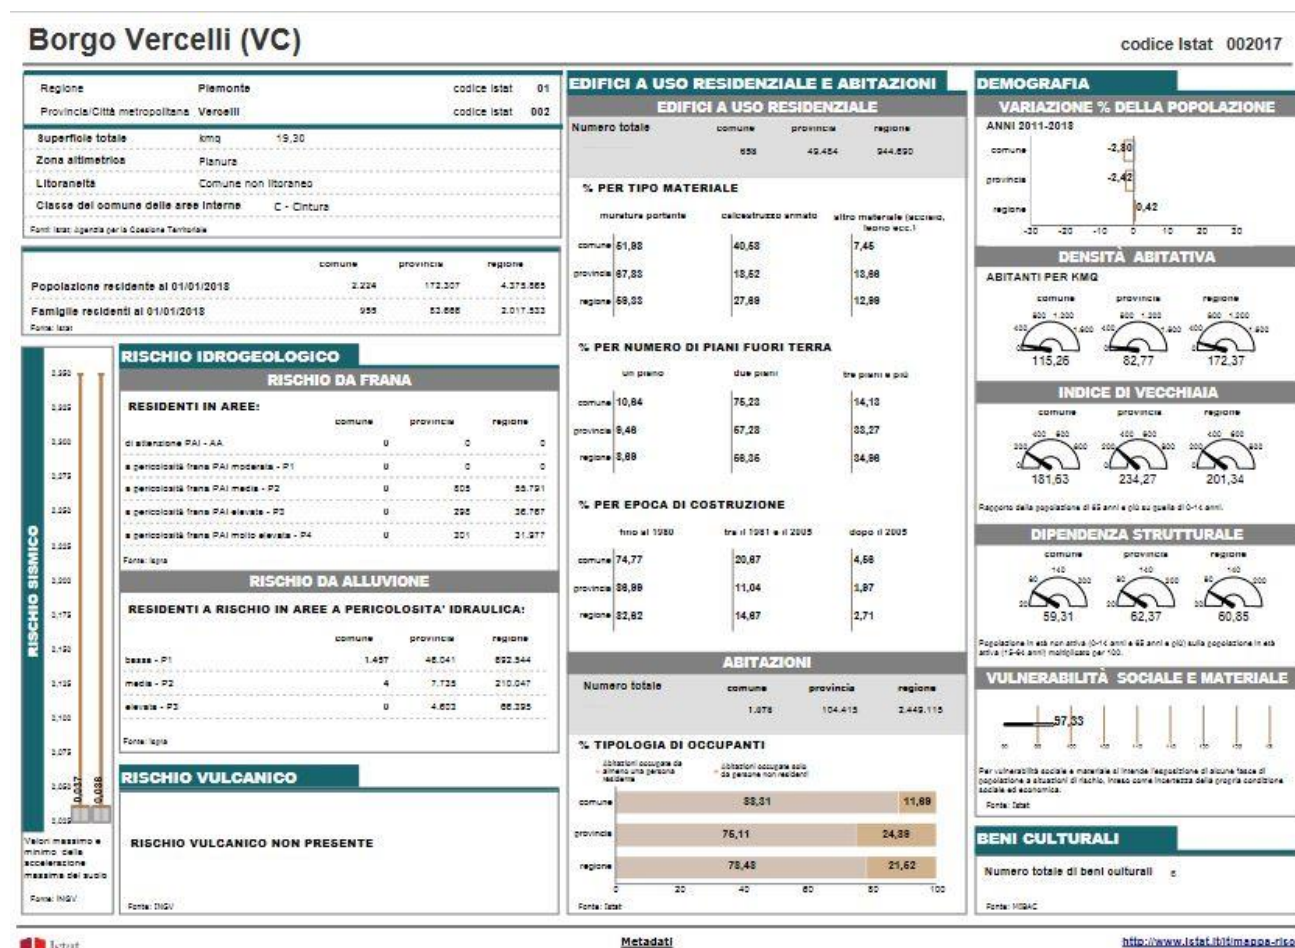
Borgo Vercelli (VC)

codice Istat 002017

| Regione | Piemonte | codice istat | 01 |
|---|---|---|---|
| Provincia/Città metropolitana | Vercelli | codice istat | 002 |

Superficie totale kmq 19,30
Zona altimetrica Pianura
Litoraneità Comune non litoraneo
Classe dei comune delle aree interne C - Cintura
Fonti: Istat; Agenzia per la Coesione Territoriale

| | comune | provincia | regione |
|---|---|---|---|
| Popolazione residente al 01/01/2018 | 2.224 | 172.307 | 4.375.865 |
| Famiglie residenti al 01/01/2018 | 955 | 83.666 | 2.017.533 |

Fonte: Istat

RISCHIO SISMICO

Valori massimo e minimo della accelerazione massima del suolo
Fonte: INGV

0,037 0,038

RISCHIO IDROGEOLOGICO
RISCHIO DA FRANA
RESIDENTI IN AREE:

| | comune | provincia | regione |
|---|---|---|---|
| di attenzione PAI - AA | 0 | 0 | 0 |
| a pericolosità frana PAI moderata - P1 | 0 | 0 | 0 |
| a pericolosità frana PAI media - P2 | 0 | 605 | 55.791 |
| a pericolosità frana PAI elevata - P3 | 0 | 295 | 36.767 |
| a pericolosità frana PAI molto elevata - P4 | 0 | 201 | 21.077 |

Fonte: Ispra

RISCHIO DA ALLUVIONE
RESIDENTI A RISCHIO IN AREE A PERICOLOSITA' IDRAULICA:

| | comune | provincia | regione |
|---|---|---|---|
| bassa - P1 | 1.457 | 48.041 | 592.544 |
| media - P2 | 4 | 7.735 | 210.047 |
| elevata - P3 | 0 | 4.603 | 66.395 |

Fonte: Ispra

RISCHIO VULCANICO
RISCHIO VULCANICO NON PRESENTE
Fonte: INGV

EDIFICI A USO RESIDENZIALE E ABITAZIONI
EDIFICI A USO RESIDENZIALE

| Numero totale | comune | provincia | regione |
|---|---|---|---|
| | 658 | 49.454 | 944.690 |

% PER TIPO MATERIALE

| | muratura portante | calcestruzzo armato | altro materiale (acciaio, legno ecc.) |
|---|---|---|---|
| comune | 51,88 | 40,68 | 7,45 |
| provincia | 67,83 | 18,52 | 13,66 |
| regione | 59,33 | 27,69 | 12,98 |

% PER NUMERO DI PIANI FUORI TERRA

| | un piano | due piani | tre piani e più |
|---|---|---|---|
| comune | 10,64 | 75,23 | 14,13 |
| provincia | 9,46 | 57,28 | 33,27 |
| regione | 8,69 | 56,35 | 34,96 |

% PER EPOCA DI COSTRUZIONE

| | fino al 1980 | tra il 1981 e il 2005 | dopo il 2005 |
|---|---|---|---|
| comune | 74,77 | 20,67 | 4,56 |
| provincia | 86,09 | 11,04 | 1,87 |
| regione | 82,62 | 14,67 | 2,71 |

ABITAZIONI

| Numero totale | comune | provincia | regione |
|---|---|---|---|
| | 1.076 | 104.415 | 2.449.115 |

% TIPOLOGIA DI OCCUPANTI
Abitazioni occupate da almeno una persona residente
Abitazioni occupate solo da persone non residenti

comune 88,31 11,69
provincia 75,11 24,89
regione 78,48 21,52

Fonte: Istat

DEMOGRAFIA
VARIAZIONE % DELLA POPOLAZIONE
ANNI 2011-2018
comune -2,80
provincia -2,42
regione 0,42

DENSITÀ ABITATIVA
ABITANTI PER KMQ
comune provincia regione
115,26 82,77 172,37

INDICE DI VECCHIAIA
comune provincia regione
181,63 234,27 201,34
Rapporto della popolazione di 65 anni e più su quella di 0-14 anni.

DIPENDENZA STRUTTURALE
comune provincia regione
59,31 62,37 60,85
Popolazione in età non attiva (0-14 anni e 65 anni e più) sulla popolazione in età attiva (15-64 anni) moltiplicato per 100.

VULNERABILITÀ SOCIALE E MATERIALE
97,33
Per vulnerabilità sociale e materiale si intende l'esposizione di alcune fasce di popolazione a situazioni di rischio, inteso come incertezza della propria condizione sociale ed economica.
Fonte: Istat

BENI CULTURALI
Numero totale di beni culturali 6
Fonte: MiBAC

Istat
Metadati
http://www.istat.it/it/mappa-risc